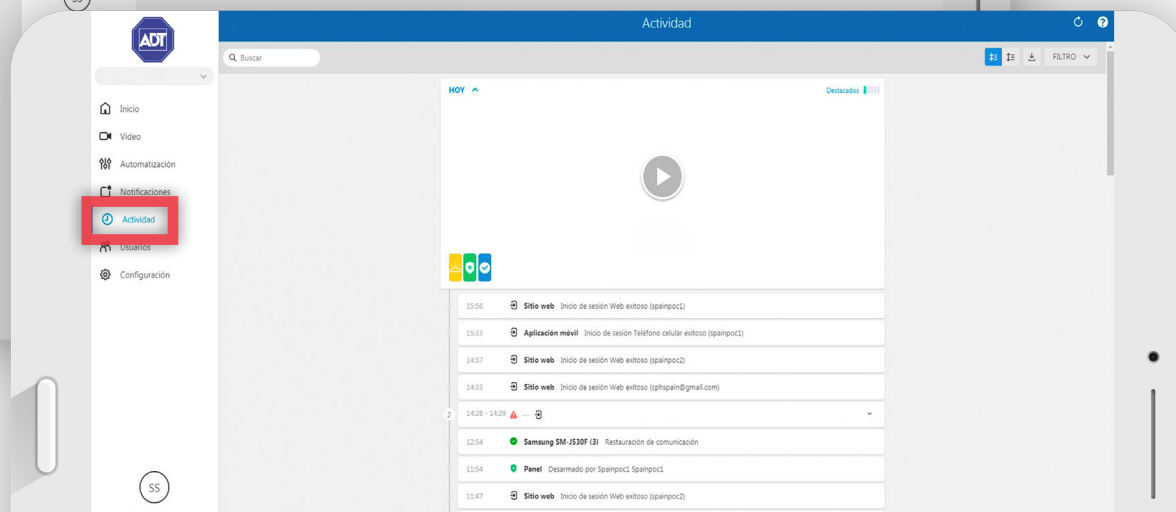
SS

ADT

Actividad

Buscar

FILTRO

Inicio
Video
Automatización
Notificaciones
Actividad
Usuarios
Configuración

HOY

Destacados

15:56 Sitio web Inicio de sesión Web exitoso (spainpoc1)

15:33 Aplicación móvil Inicio de sesión Teléfono celular exitoso (spainpoc1)

14:57 Sitio web Inicio de sesión Web exitoso (spainpoc2)

14:33 Sitio web Inicio de sesión Web exitoso (cphspain@gmail.com)

2 14:28 - 14:29

12:54 Samsung SM-J530F (3) Restauración de comunicación

11:54 Panel Desarmado por Spainpoc1 Spainpoc1

11:47 Sitio web Inicio de sesión Web exitoso (spainpoc2)

SS